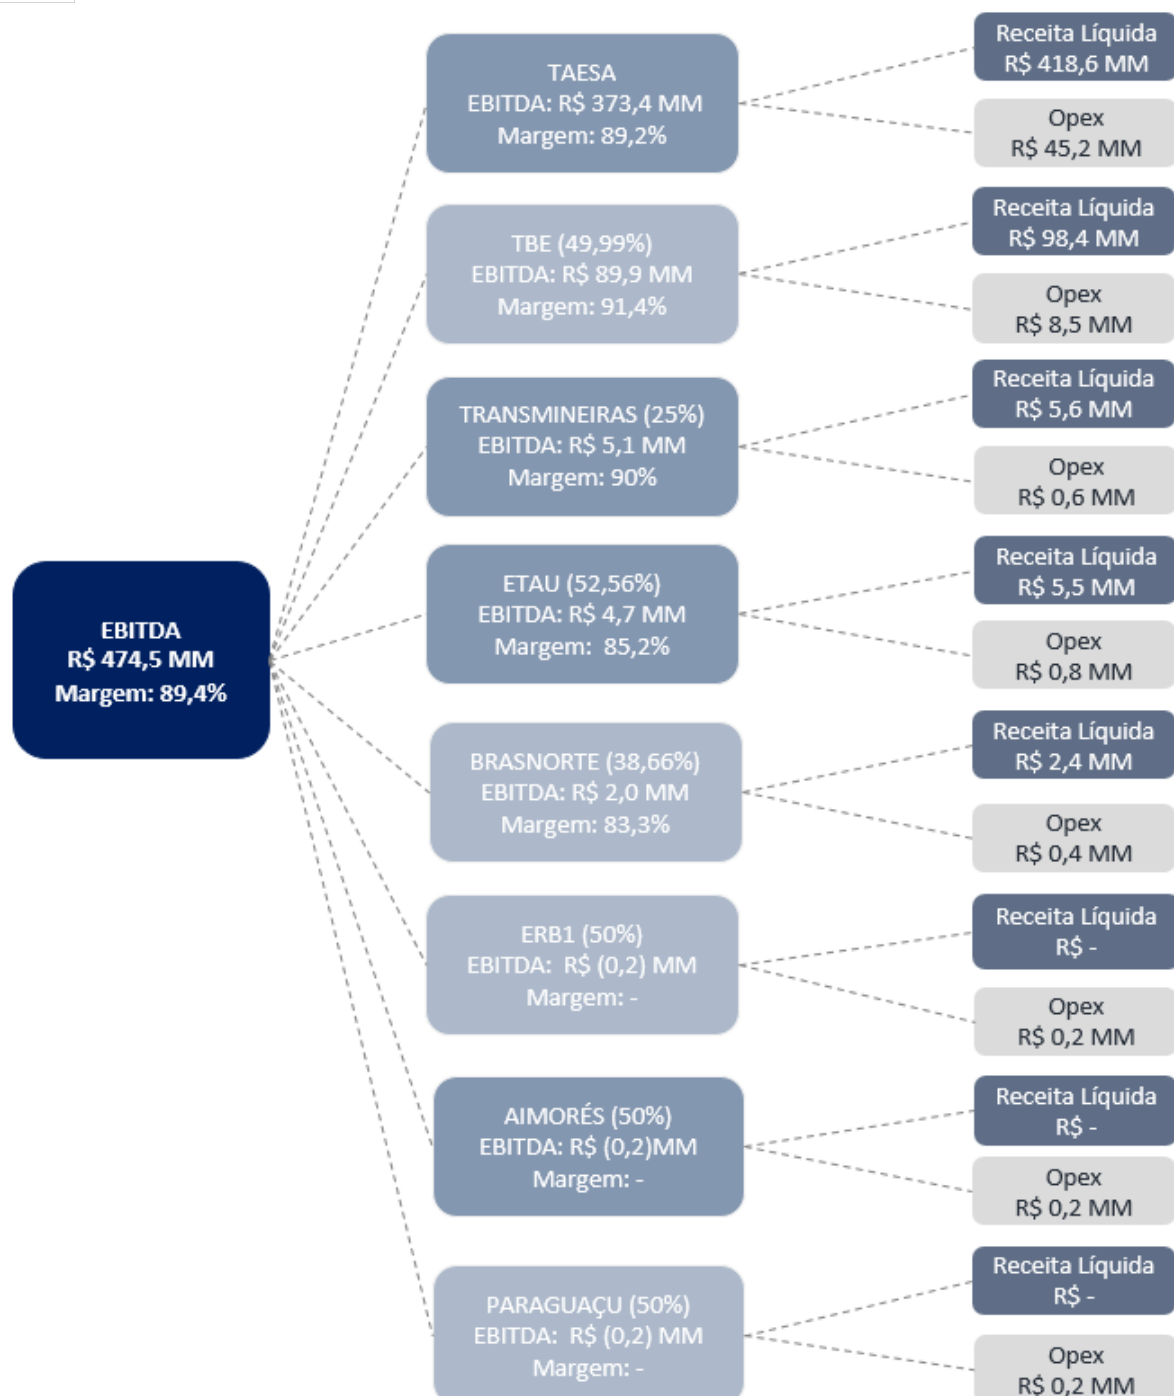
EBITDA
R$ 474,5 MM
Margem: 89,4%

TAESA
EBITDA: R$ 373,4 MM
Margem: 89,2%

Receita Líquida
R$ 418,6 MM

Opex
R$ 45,2 MM

TBE (49,99%)
EBITDA: R$ 89,9 MM
Margem: 91,4%

Receita Líquida
R$ 98,4 MM

Opex
R$ 8,5 MM

TRANSMINEIRAS (25%)
EBITDA: R$ 5,1 MM
Margem: 90%

Receita Líquida
R$ 5,6 MM

Opex
R$ 0,6 MM

ETAU (52,56%)
EBITDA: R$ 4,7 MM
Margem: 85,2%

Receita Líquida
R$ 5,5 MM

Opex
R$ 0,8 MM

BRASNORTE (38,66%)
EBITDA: R$ 2,0 MM
Margem: 83,3%

Receita Líquida
R$ 2,4 MM

Opex
R$ 0,4 MM

ERB1 (50%)
EBITDA: R$ (0,2) MM
Margem: -

Receita Líquida
R$ -

Opex
R$ 0,2 MM

AIMORÉS (50%)
EBITDA: R$ (0,2)MM
Margem: -

Receita Líquida
R$ -

Opex
R$ 0,2 MM

PARAGUAÇU (50%)
EBITDA: R$ (0,2) MM
Margem: -

Receita Líquida
R$ -

Opex
R$ 0,2 MM